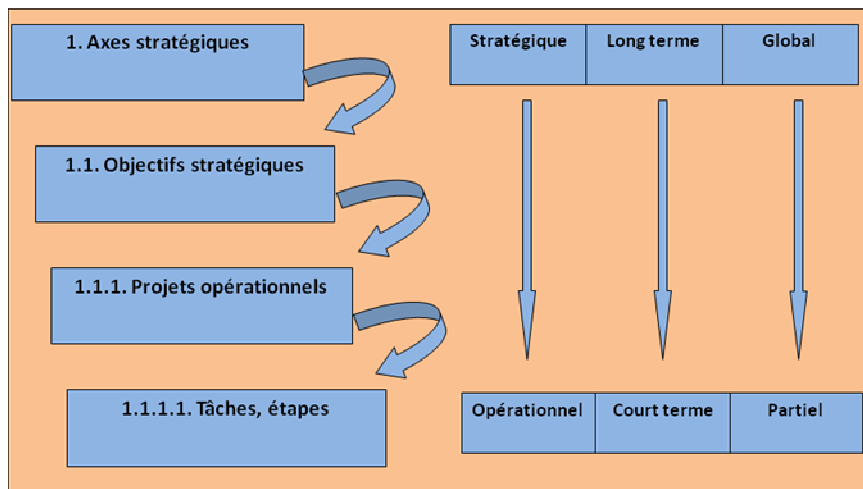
1. Axes stratégiques

1.1. Objectifs stratégiques

1.1.1. Projets opérationnels

1.1.1.1. Tâches, étapes

| Stratégique | Long terme | Global |
|---|---|---|

| Opérationnel | Court terme | Partiel |
|---|---|---|